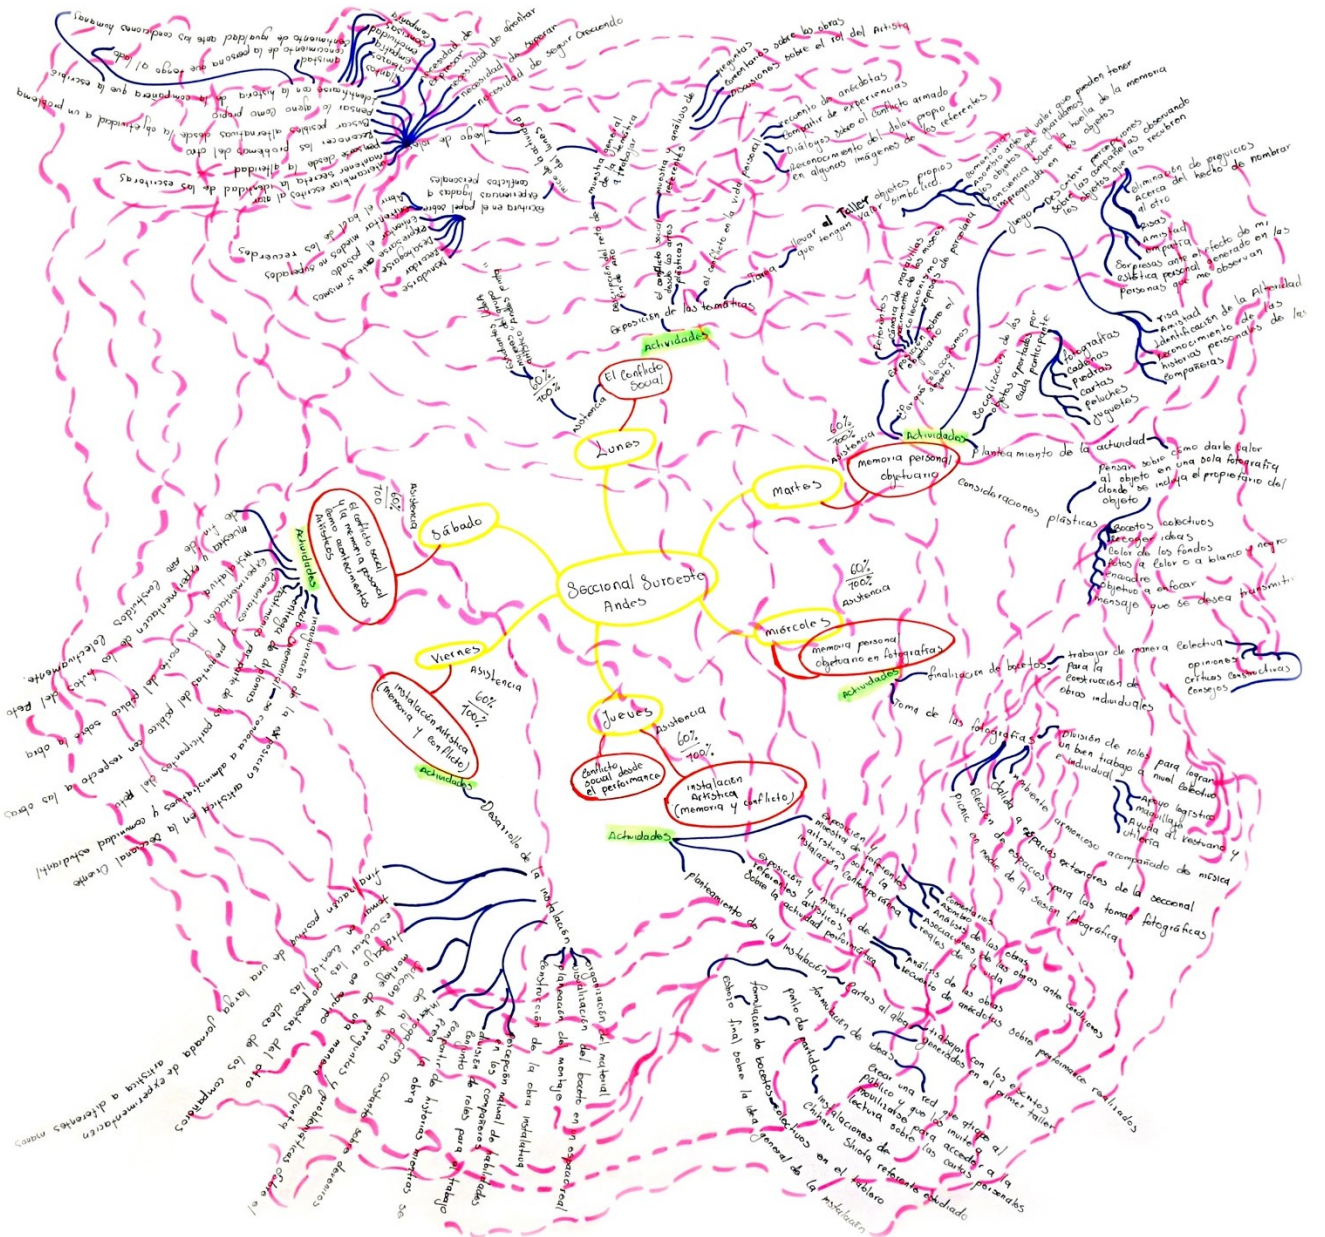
Seccional Suroeste Andes

Lunes
El Conflicto Social
Asistencia
60%/100%
Actividades
Exposición de las temáticas
Descripción real o reto de muestra general fin de año
el conflicto en la vida personal
el conflicto social en las artes plásticas
muestra y análisis de referentes
Preguntas
Comentarios sobre las obras
Discusiones sobre el rol del Artista
Recuento de anécdotas
Compartir de experiencias
Diálogos sobre el conflicto armado
Reconocimiento del dolor propio en algunas imágenes de los referentes
Juego de roles
Tarea: llevar al Taller objetos propios que tengan valor simbólico
Escribir en el papel sobre experiencias vividas y conflictos personales
Abrir el baúl de los recuerdos
Encontrar el modo de expresar
Desahogarse ante sí mismo
Reconocer el pasado

Martes
memoria personal objetuario
Asistencia
60%/100%
Actividades
Referentes artísticos
Exposición sobre el archivo y la memoria
Socialización de los objetos aportados por cada participante
Fotografías
Cobijas
Piedras
Cartas
Peluches
Juguetes
Juego de roles
Planteamiento de la actividad
Pensar sobre cómo darle valor al objeto en una sola fotografía donde se incluya el propietario del objeto
Consideraciones plásticas
Bocetos colectivos
Recoger ideas
Color de los fondos
Fotos a color o a blanco y negro
Encuadre
Objetivo a enfocar
Mensaje que se desea transmitir
Eliminación de prejuicios acerca del hecho de nombrar al otro
Risas
Amistad
Empatía
Sorpresas ante el efecto de mi estética personal generado en las personas que me observan
Risa
Amistad
Identificación de la Alteridad
Reconocimiento de las historias personales de las compañeras

Miércoles
memoria personal objetuario en fotografías
Asistencia
60%/100%
Actividades
finalización de bocetos
trabajar de manera colectiva para la construcción de obras individuales
opiniones
críticas constructivas
consejos
Toma de las fotografías
División de roles para lograr un buen trabajo a nivel colectivo e individual
Apoyo logístico
maquillaje
Ayuda al vestuario y utilería
Ambiente armonioso acompañado de música
Salida a espacios exteriores de la seccional
Elección de espacios para las tomas fotográficas
Picnic en medio de la sesión fotográfica

Jueves
Asistencia
60%/100%
Conflicto social desde el performance
Instalación Artística (memoria y conflicto)
Actividades
Exposición y muestra de referentes artísticos sobre la instalación contemporánea
Exposición y muestra de referentes artísticos sobre la actividad performática
Comentarios
Análisis de las obras
Asociaciones de la obra
Análisis de las obras ante condiciones y roles de la vida
Recuento de anécdotas sobre performance realizados
Planteamiento de la instalación
Cartas al alba
Trabajar con los elementos generados en el primer taller
Formulación de ideas
Punto de partida
Crear una red que atrape al público y que lo invite a la lectura sobre las cartas personales
Movilizarse para acceder
Instalaciones de Chiharu Shiota referente estudiado
Formulación de bocetos colectivos en el tablero
Boceto final sobre la idea general de la instalación

Viernes
Asistencia
60%/100%
Instalación Artística (memoria y conflicto)
Actividades
Desarrollo de la instalación
Organización del material
Visualización del boceto en un espacio real
Planeación del montaje
Construcción de la obra instalativa
Detección natural de habilidades en las compañeras
División de roles para el trabajo en conjunto
Entrega de historias impresas de la obra
Montaje de preguntas y problemáticas
Atención sobre el contexto de la obra de una manera conjunta
Dibujar en equipo
Escuchar las propuestas y las ideas del otro
Finalización exitosa de una larga jornada artística a diferentes niveles de experimentación

Sábado
Asistencia
60%/100%
El conflicto social y la memoria personal como acontecimientos artísticos
Actividades
Inauguración de la exposición artística en la Seccional Oriente
Invitación a administrativos y comunidad estudiantil
Entrega de diplomas
Conversatorio de las participantes con respecto a las obras
Preguntas por parte del público sobre la obra
Experimentación de la obra artística
Muestra y experimentación de los frutos del Reto
de fin de año construidos colectivamente

Necesidad de apuntar
Necesidad de superar
Necesidad de seguir creciendo
Amistad
Confianza
Comprensión
Compañerismo
Complicidad
Conocimiento de la persona que tengo al lado
Conocimiento de igualdad ante las condiciones humanas
Identificación con la historia de la compañera que la escribe
Pensar lo ajeno como propio
Buscar posibles alternativas desde la objetividad a un problema
Reconocer los problemas del otro
Mantener secreta la identidad de las escritoras
Intercambiar escritos al azar